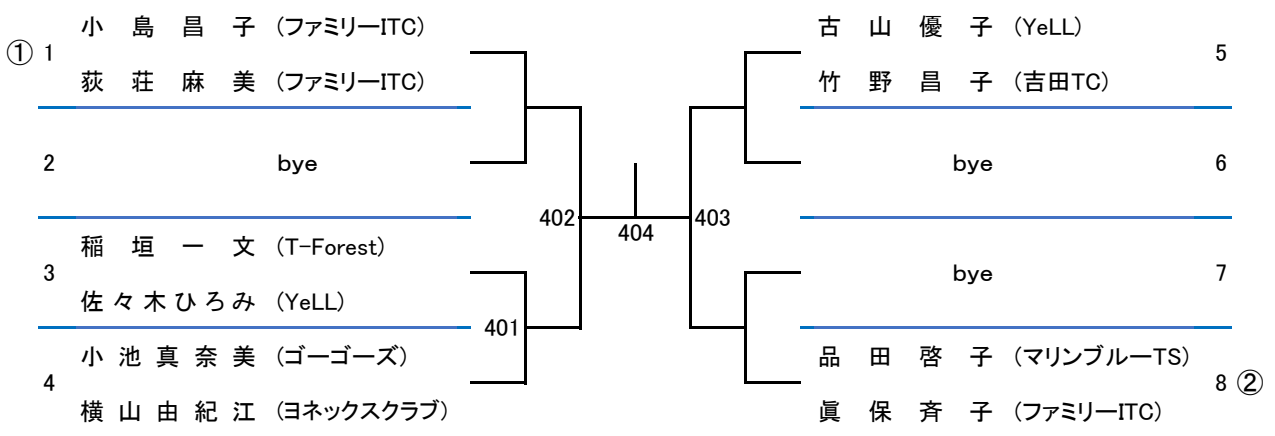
① 1 小島昌子 (ファミリーITC)
荻荘麻美 (ファミリーITC)

2 bye

3 稲垣一文 (T-Forest)
佐々木ひろみ (YeLL)

4 小池真奈美 (ゴーゴーズ)
横山由紀江 (ヨネックスクラブ)

401

402

404

403

古山優子 (YeLL) 5
竹野昌子 (吉田TC)

bye 6

bye 7

品田啓子 (マリンブルーTS) 8 ②
眞保斉子 (ファミリーITC)